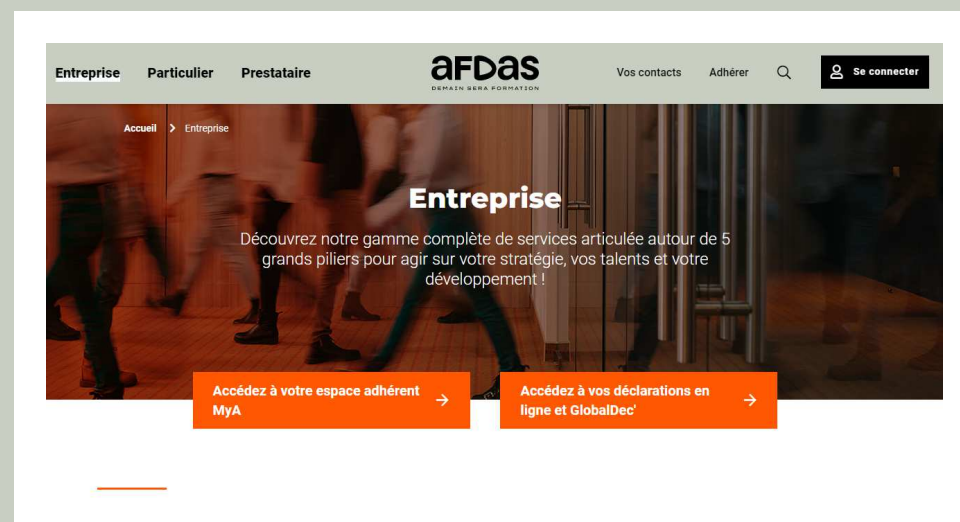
Entreprise Particulier Prestataire

afdas
DEMAIN SERA FORMATION

Vos contacts Adhérer Se connecter

Accueil > Entreprise

Entreprise

Découvrez notre gamme complète de services articulée autour de 5 grands piliers pour agir sur votre stratégie, vos talents et votre développement !

Accédez à votre espace adhérent MyA →

Accédez à vos déclarations en ligne et GlobalDec' →